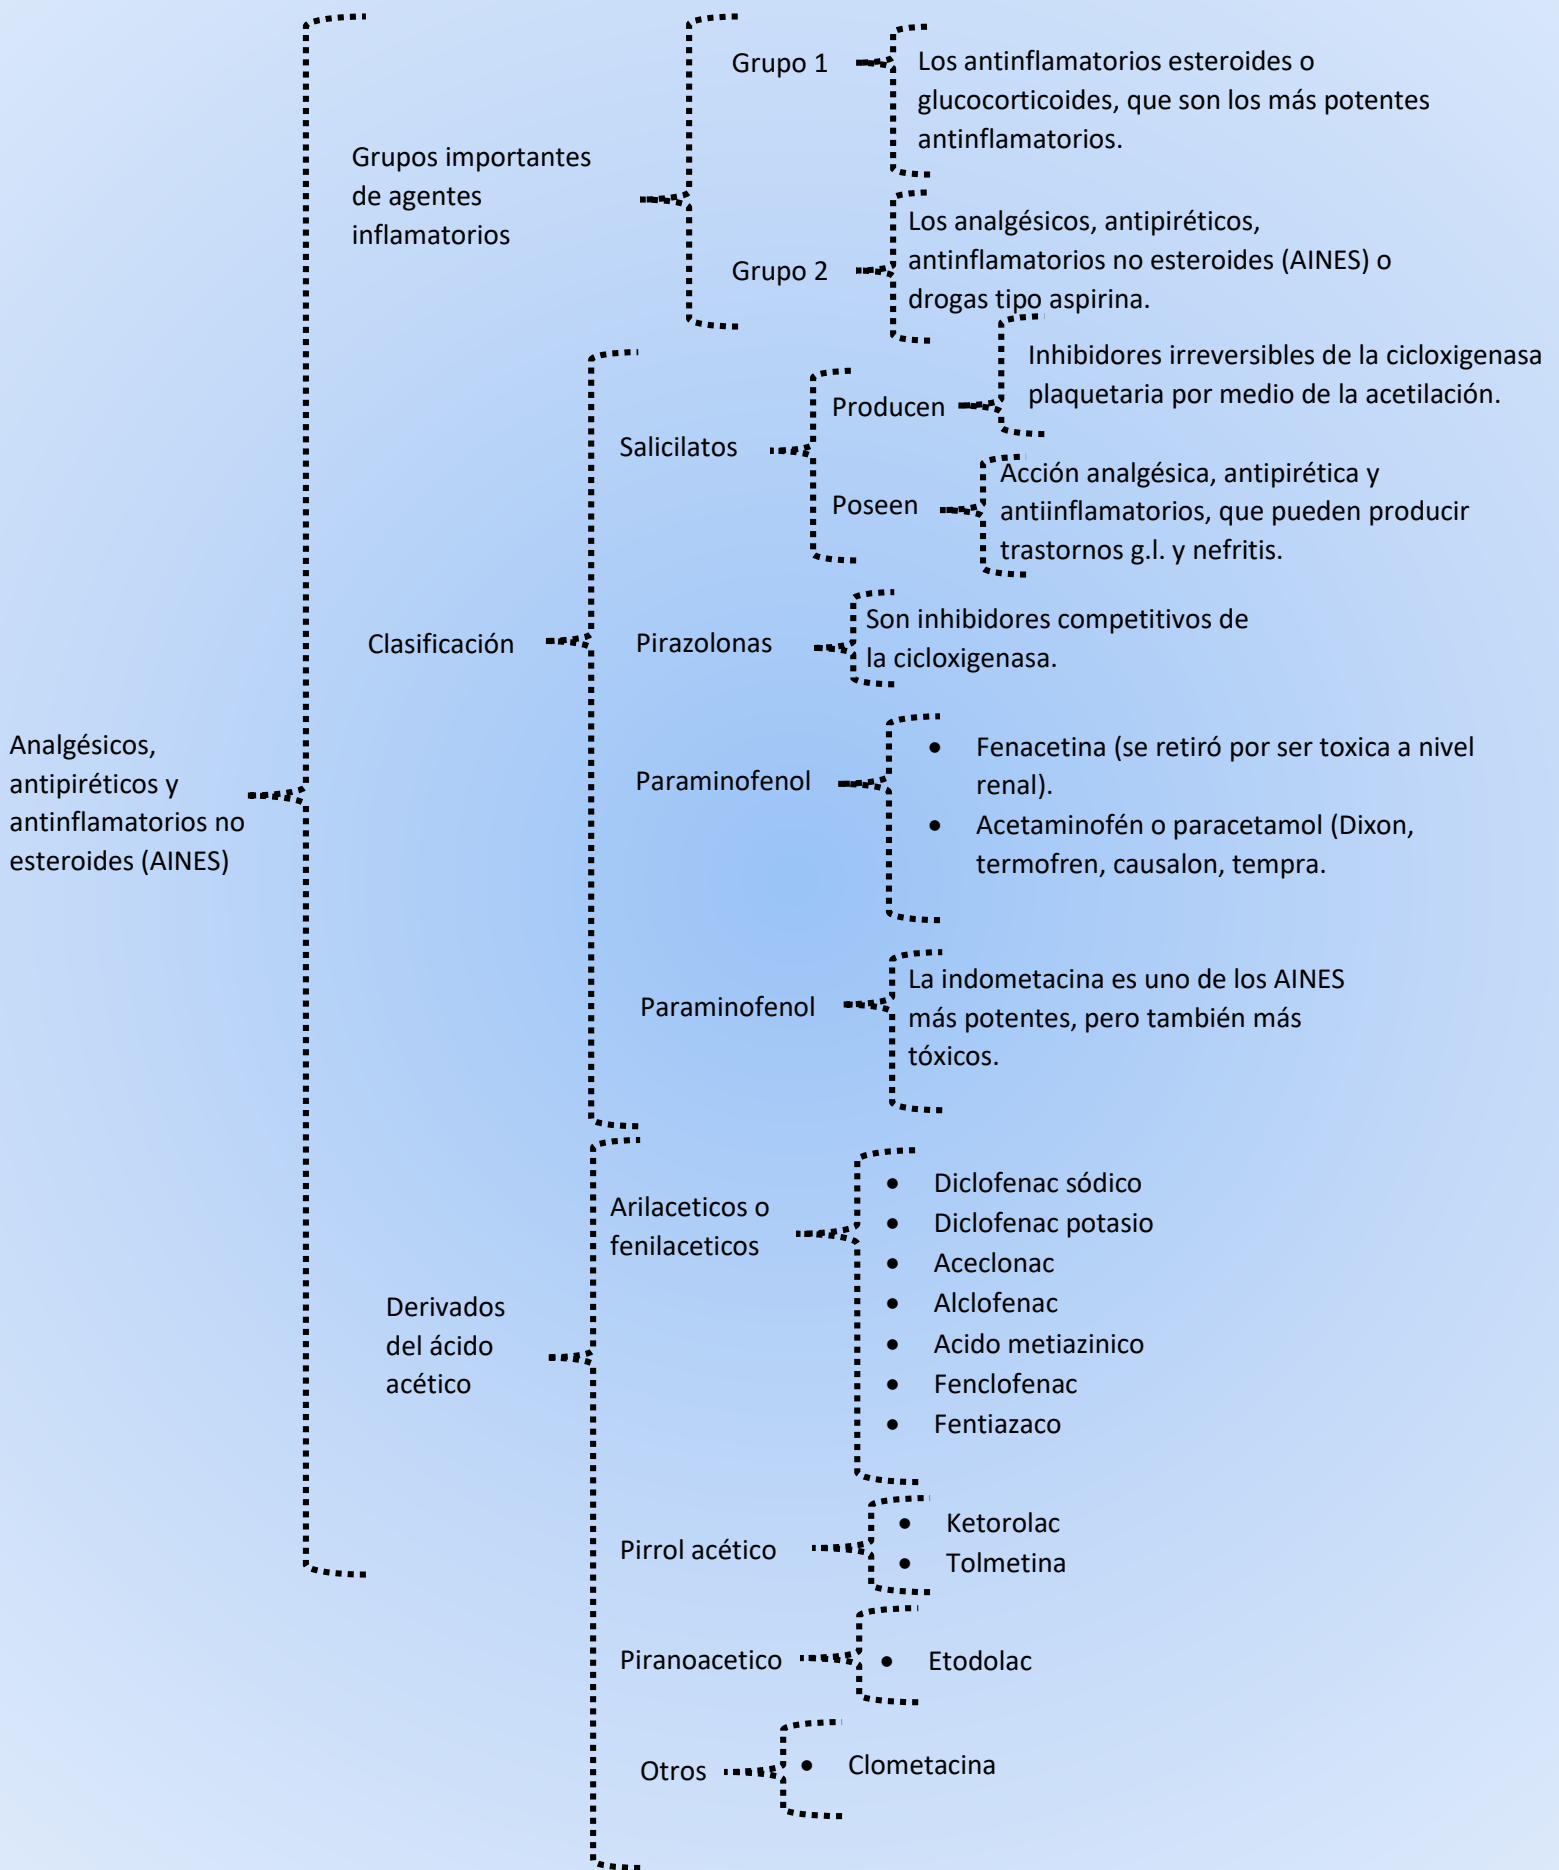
Analgésicos, antipiréticos y antinflamatorios no esteroides (AINES)

Grupos importantes de agentes inflamatorios

Grupo 1

Los antinflamatorios esteroides o glucocorticoides, que son los más potentes antinflamatorios.

Grupo 2

Los analgésicos, antipiréticos, antinflamatorios no esteroides (AINES) o drogas tipo aspirina.

Clasificación

Salicilatos

Producen

Inhibidores irreversibles de la cicloxigenasa plaquetaria por medio de la acetilación.

Poseen

Acción analgésica, antipirética y antiinflamatorios, que pueden producir trastornos g.l. y nefritis.

Pirazolonas

Son inhibidores competitivos de la cicloxigenasa.

Paraminofenol

- Fenacetina (se retiró por ser toxica a nivel renal).
- Acetaminofén o paracetamol (Dixon, termofren, causalon, tempra.

Paraminofenol

La indometacina es uno de los AINES más potentes, pero también más tóxicos.

Derivados del ácido acético

Arilaceticos o fenilaceticos

- Diclofenac sódico
- Diclofenac potasio
- Aceclonac
- Alclofenac
- Acido metiazinico
- Fenclofenac
- Fentiazaco

Pirrol acético

- Ketorolac
- Tolmetina

Piranoacetico

- Etodolac

Otros

- Clometacina